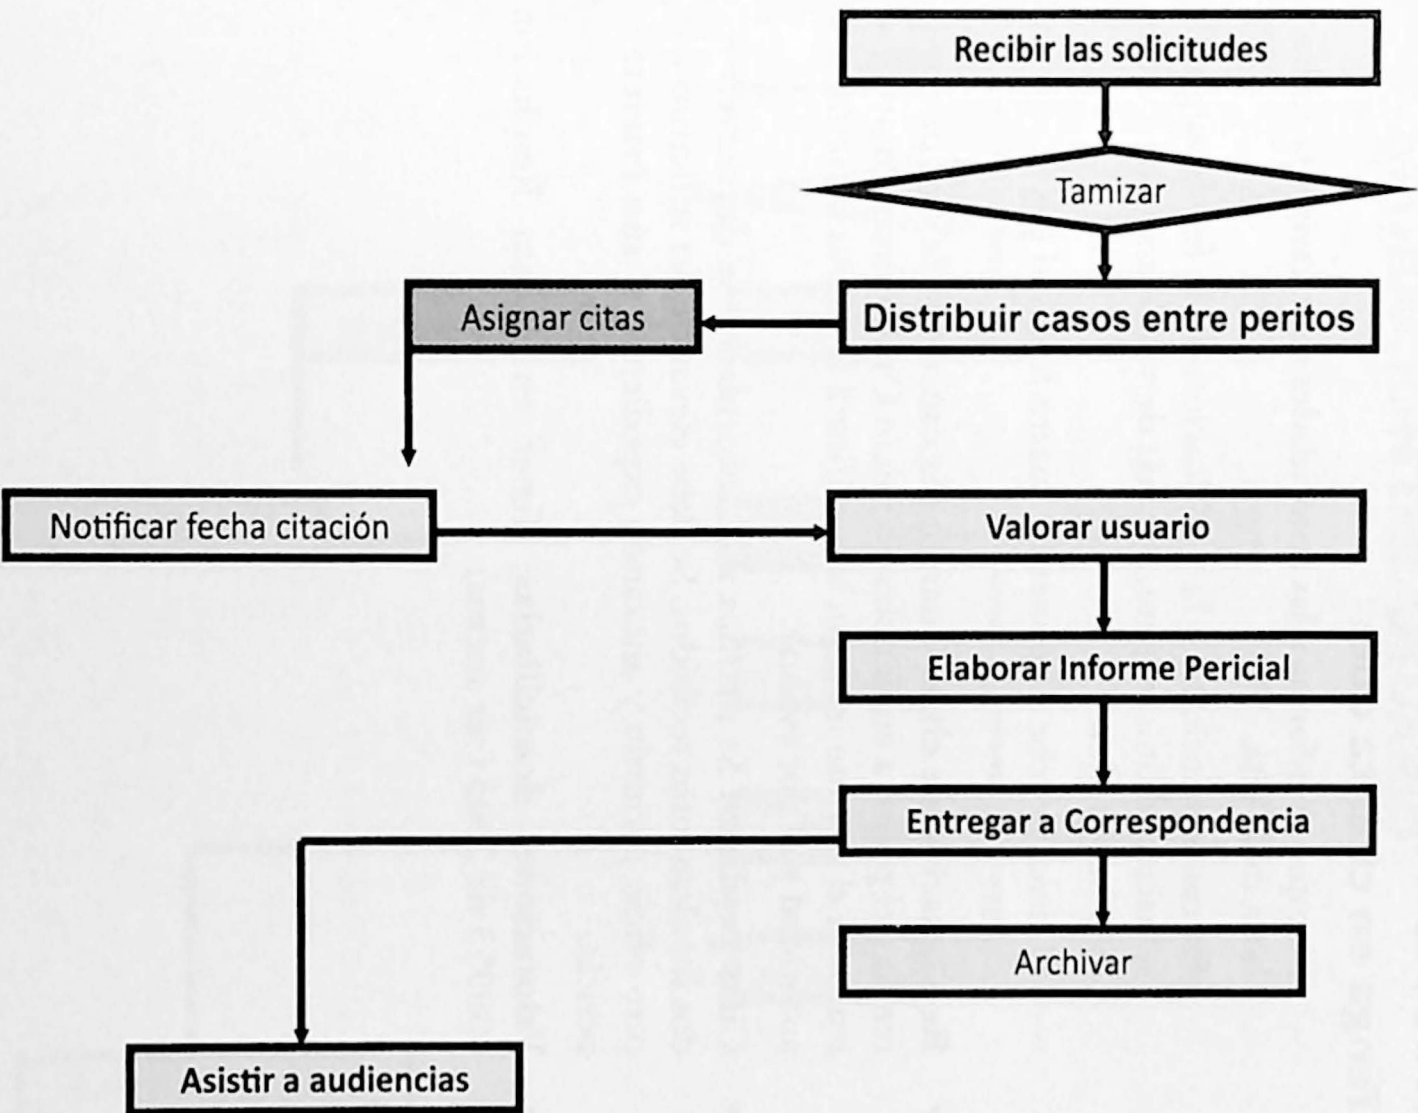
Recibir las solicitudes

Tamizar

Asignar citas

Distribuir casos entre peritos

Notificar fecha citación

Valorar usuario

Elaborar Informe Pericial

Entregar a Correspondencia

Archivar

Asistir a audiencias